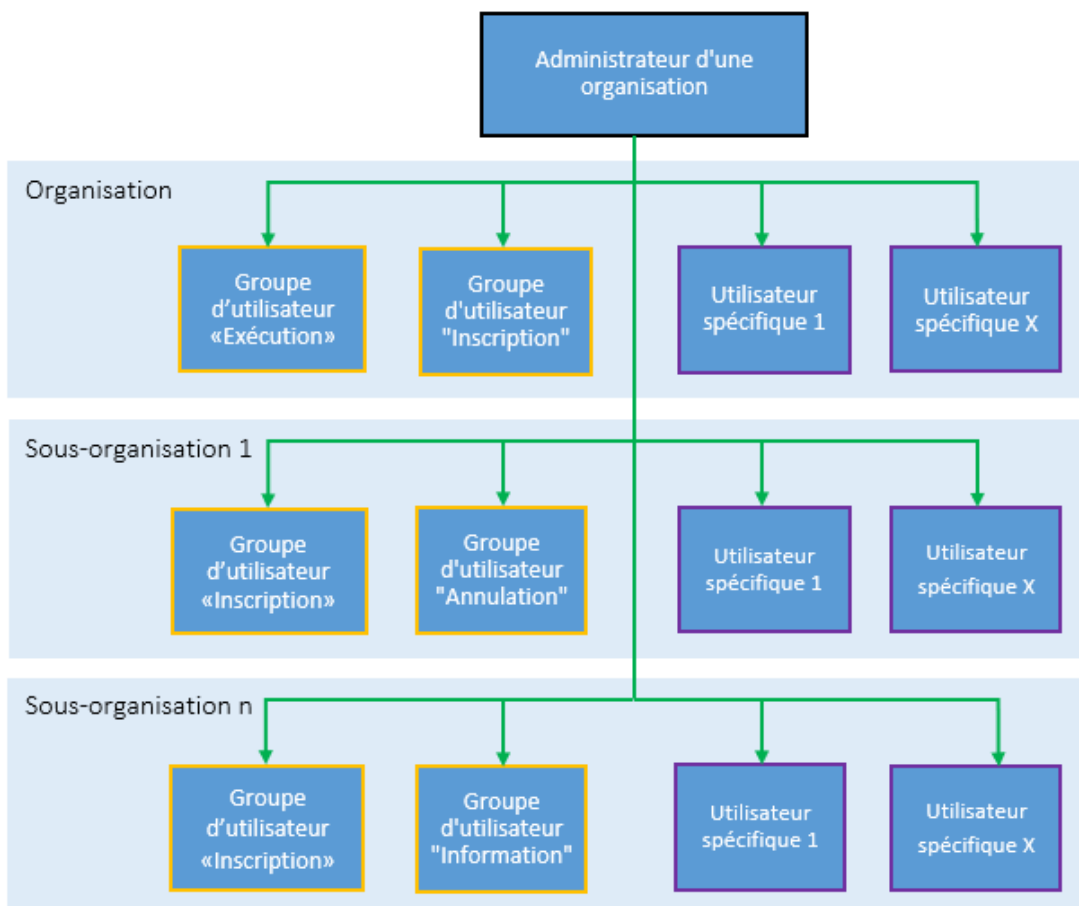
Administrateur d'une organisation

Organisation

Groupe d’utilisateur «Exécution»

Groupe d'utilisateur "Inscription"

Utilisateur spécifique 1

Utilisateur spécifique X

Sous-organisation 1

Groupe d’utilisateur «Inscription»

Groupe d'utilisateur "Annulation"

Utilisateur spécifique 1

Utilisateur spécifique X

Sous-organisation n

Groupe d’utilisateur «Inscription»

Groupe d'utilisateur "Information"

Utilisateur spécifique 1

Utilisateur spécifique X